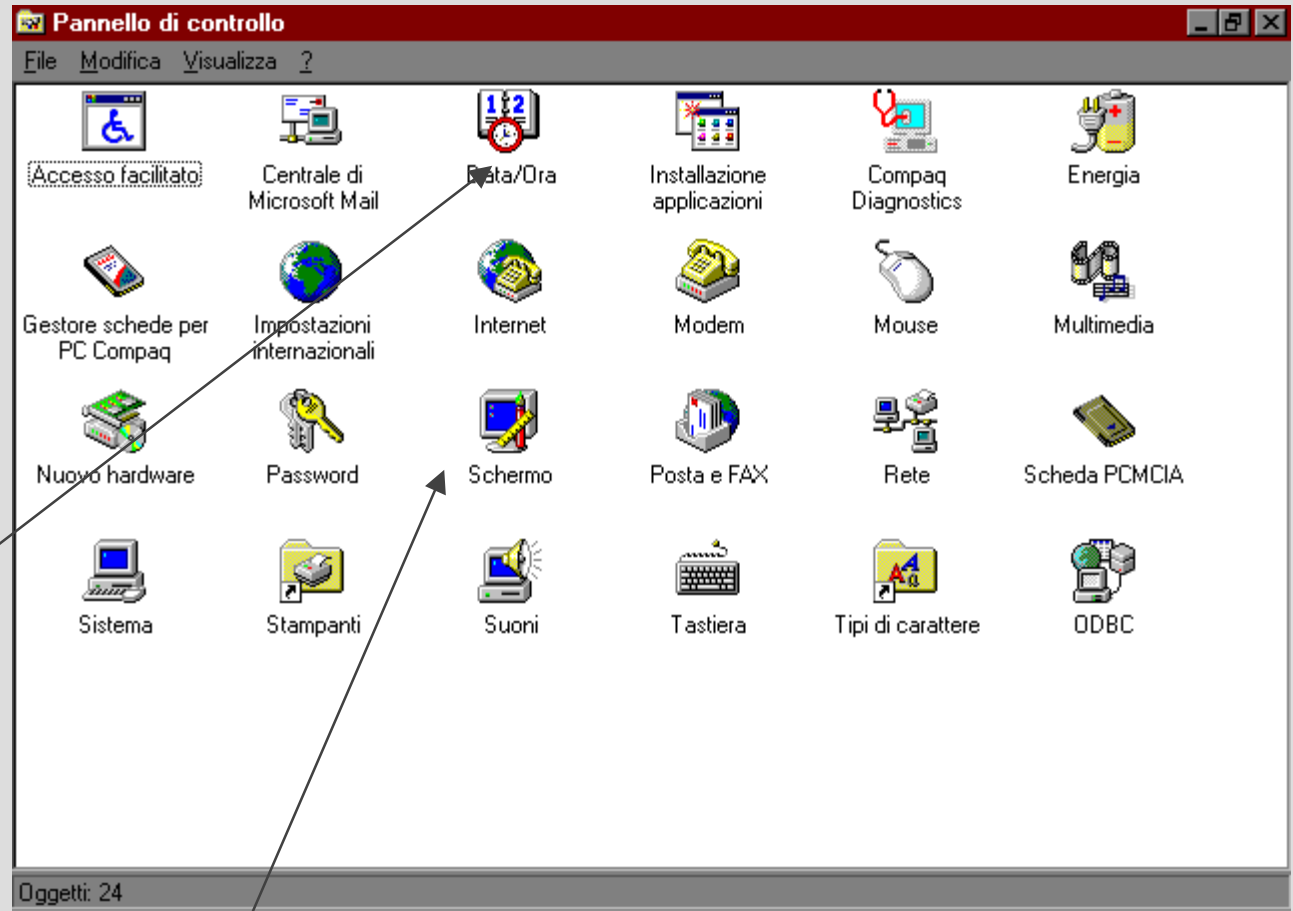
Pannello di controllo

File Modifica Visualizza ?

Accesso facilitato
Centrale di Microsoft Mail
Data/Ora
Installazione applicazioni
Compaq Diagnostics
Energia

Gestore schede per PC Compaq
Impostazioni internazionali
Internet
Modem
Mouse
Multimedia

Nuovo hardware
Password
Schermo
Posta e FAX
Rete
Scheda PCMCIA

Sistema
Stampanti
Suoni
Tastiera
Tipi di carattere
ODBC

Oggetti: 24